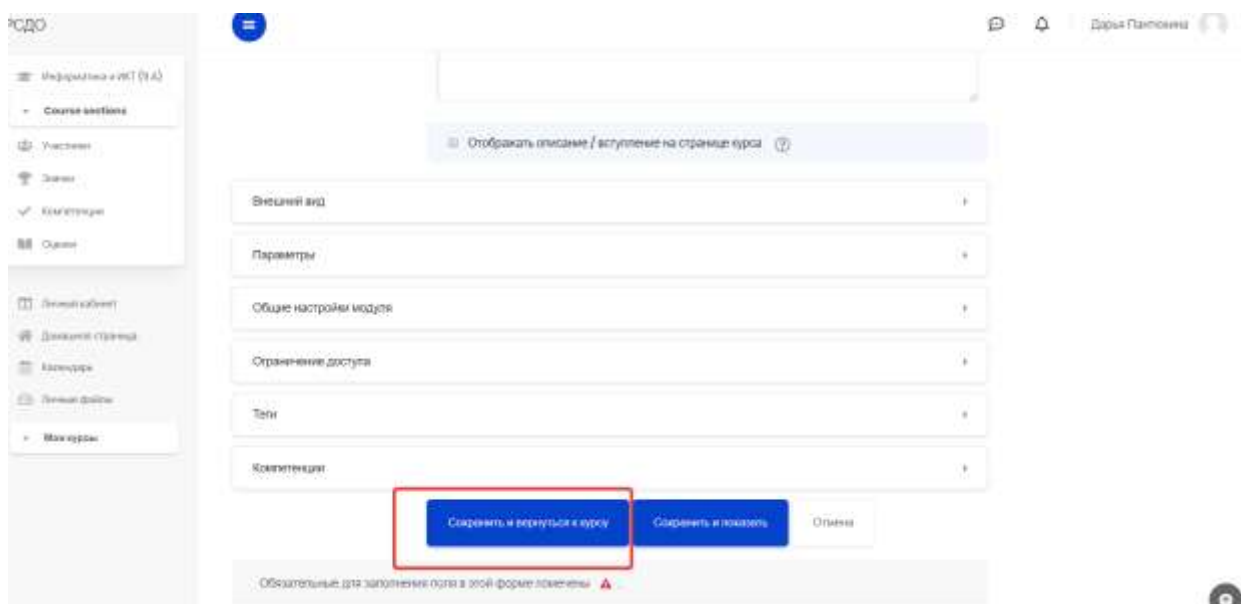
РСДО

Информатика и ИКТ (9 А)

Course sections

Участники

Значки

Компетенции

Оценки

Личный кабинет

Домашняя страница

Календарь

Личные файлы

Мои курсы

Дарья Пантюхина

Отображать описание / вступление на странице курса

Внешний вид

Параметры

Общие настройки модуля

Ограничение доступа

Теги

Компетенции

Сохранить и вернуться к курсу

Сохранить и показать

Отмена

Обязательные для заполнения поля в этой форме помечены